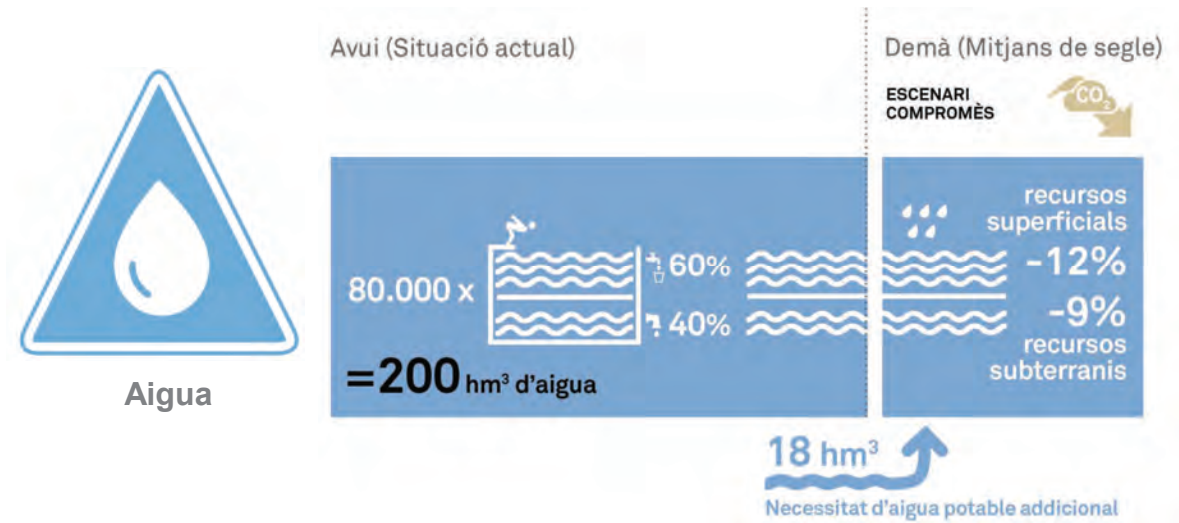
Aigua

Avui (Situació actual)

Demà (Mitjans de segle)

ESCENARI COMPROMÈS

$CO_2$

80.000 x

60%

40%

=200 hm³ d'aigua

recursos superficials

-12%

-9%

recursos subterranis

18 hm³

Necessitat d'aigua potable addicional